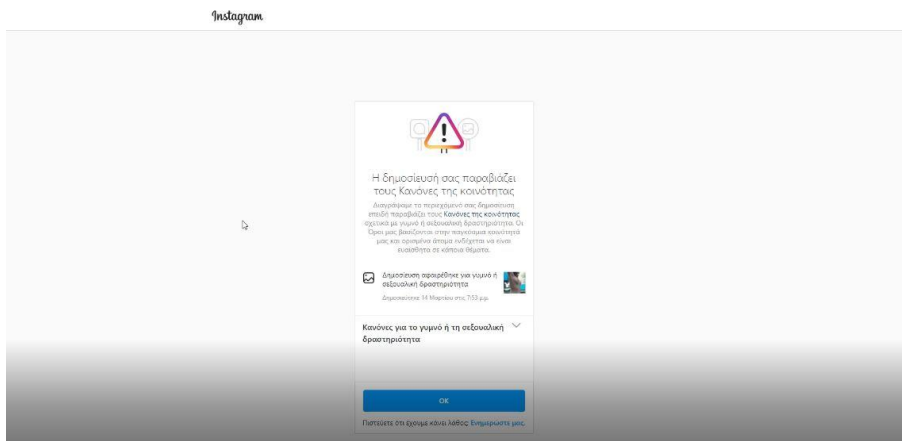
Instagram

Η δημοσίευση σας παραβιάζει τους Κανόνες της κοινότητας

Διαγράψαμε το περιεχόμενο σας δημοσίευση επειδή παραβιάζει τους Κανόνες της κοινότητας σχετικά με γυμνό ή σεξουαλική δραστηριότητα. Οι Όροι μας βασίζονται στην παγκόσμια κοινότητά μας και ορισμένα άτομα ενδέχεται να είναι ευαίσθητα σε κάποια θέματα.

Δημοσίευση αφαιρέθηκε για γυμνό ή σεξουαλική δραστηριότητα

Δημοσιεύτηκε 14 Μαρτίου στις 7:53 μ.μ.

Κανόνες για το γυμνό ή τη σεξουαλική δραστηριότητα

OK

Πιστεύετε ότι έχουμε κάνει λάθος; Ενημερώστε μας.